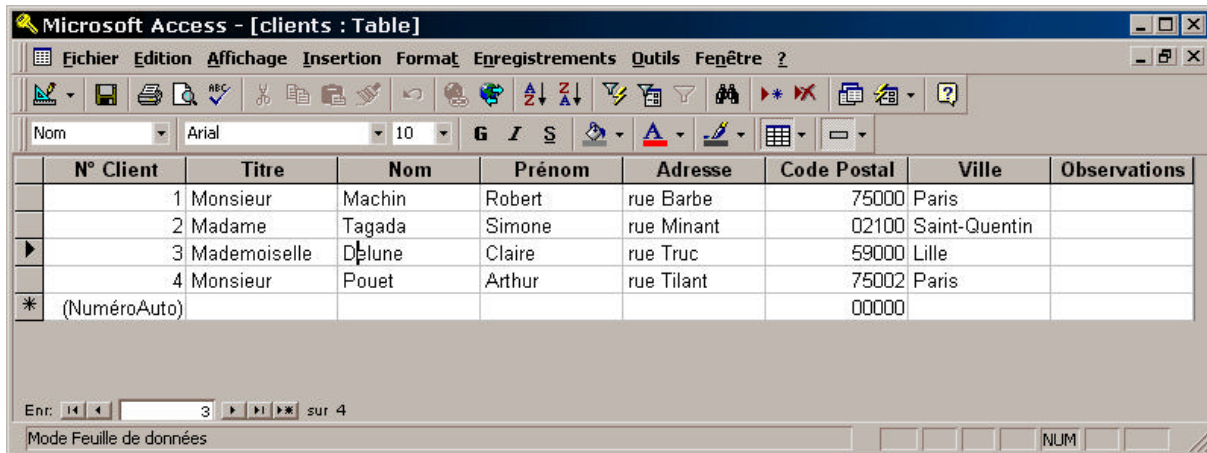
Microsoft Access - [clients : Table]

Fichier Edition Affichage Insertion Format Enregistrements Outils Fenêtre ?

Nom | Arial | 10 | G I S

| N° Client | Titre | Nom | Prénom | Adresse | Code Postal | Ville | Observations |
|---|---|---|---|---|---|---|---|
| 1 | Monsieur | Machin | Robert | rue Barbe | 75000 | Paris | |
| 2 | Madame | Tagada | Simone | rue Minant | 02100 | Saint-Quentin | |
| 3 | Mademoiselle | Delune | Claire | rue Truc | 59000 | Lille | |
| 4 | Monsieur | Pouet | Arthur | rue Tilant | 75002 | Paris | |
| (NuméroAuto) | | | | | 00000 | | |

Enr: 3 sur 4

Mode Feuille de données

NUM